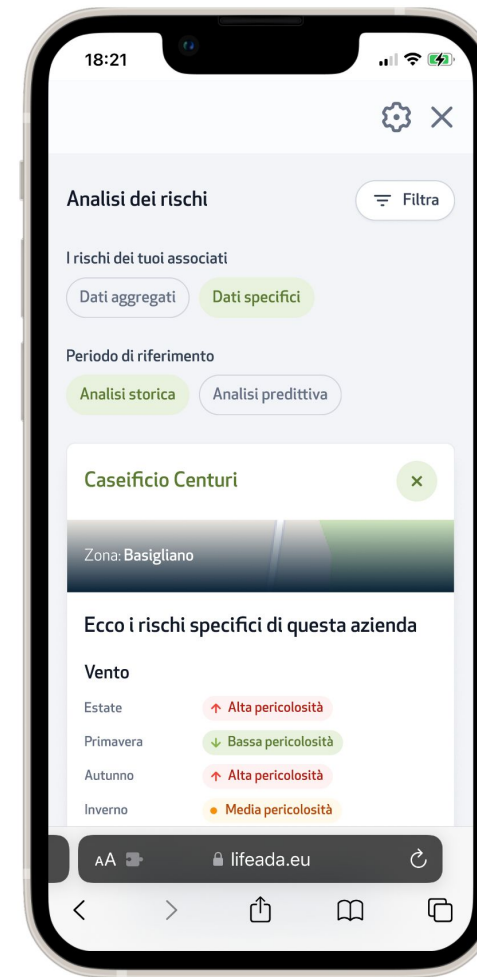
18:21

Analisi dei rischi

Filtra

I rischi dei tuoi associati

Dati aggregati

Dati specifici

Periodo di riferimento

Analisi storica

Analisi predittiva

Caseificio Centuri

×

Zona: Basigliano

Ecco i rischi specifici di questa azienda

Vento

Estate ↑ Alta pericolosità

Primavera ↓ Bassa pericolosità

Autunno ↑ Alta pericolosità

Inverno • Media pericolosità

AA

lifeada.eu